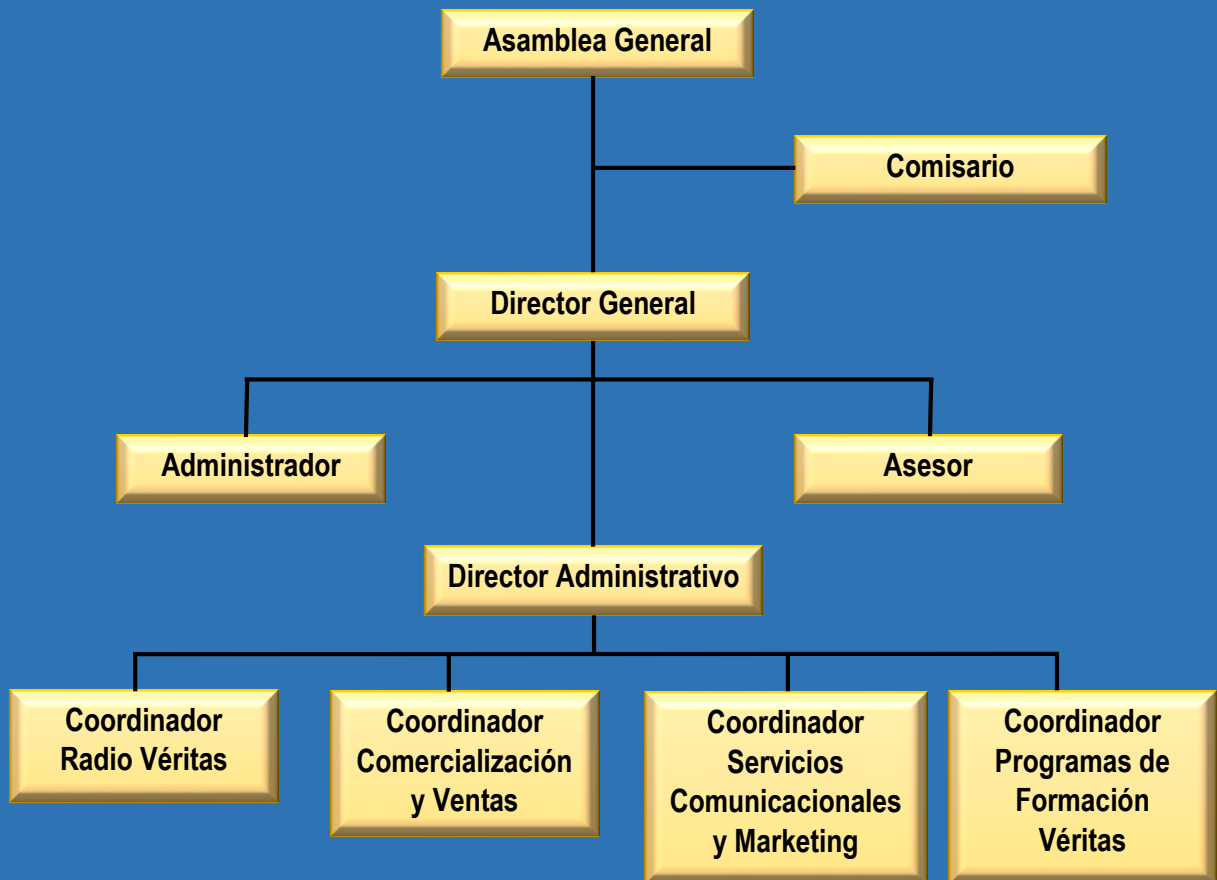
Asamblea General

Comisario

Director General

Administrador

Asesor

Director Administrativo

Coordinador Radio Véritas

Coordinador Comercialización y Ventas

Coordinador Servicios Comunicacionales y Marketing

Coordinador Programas de Formación Véritas